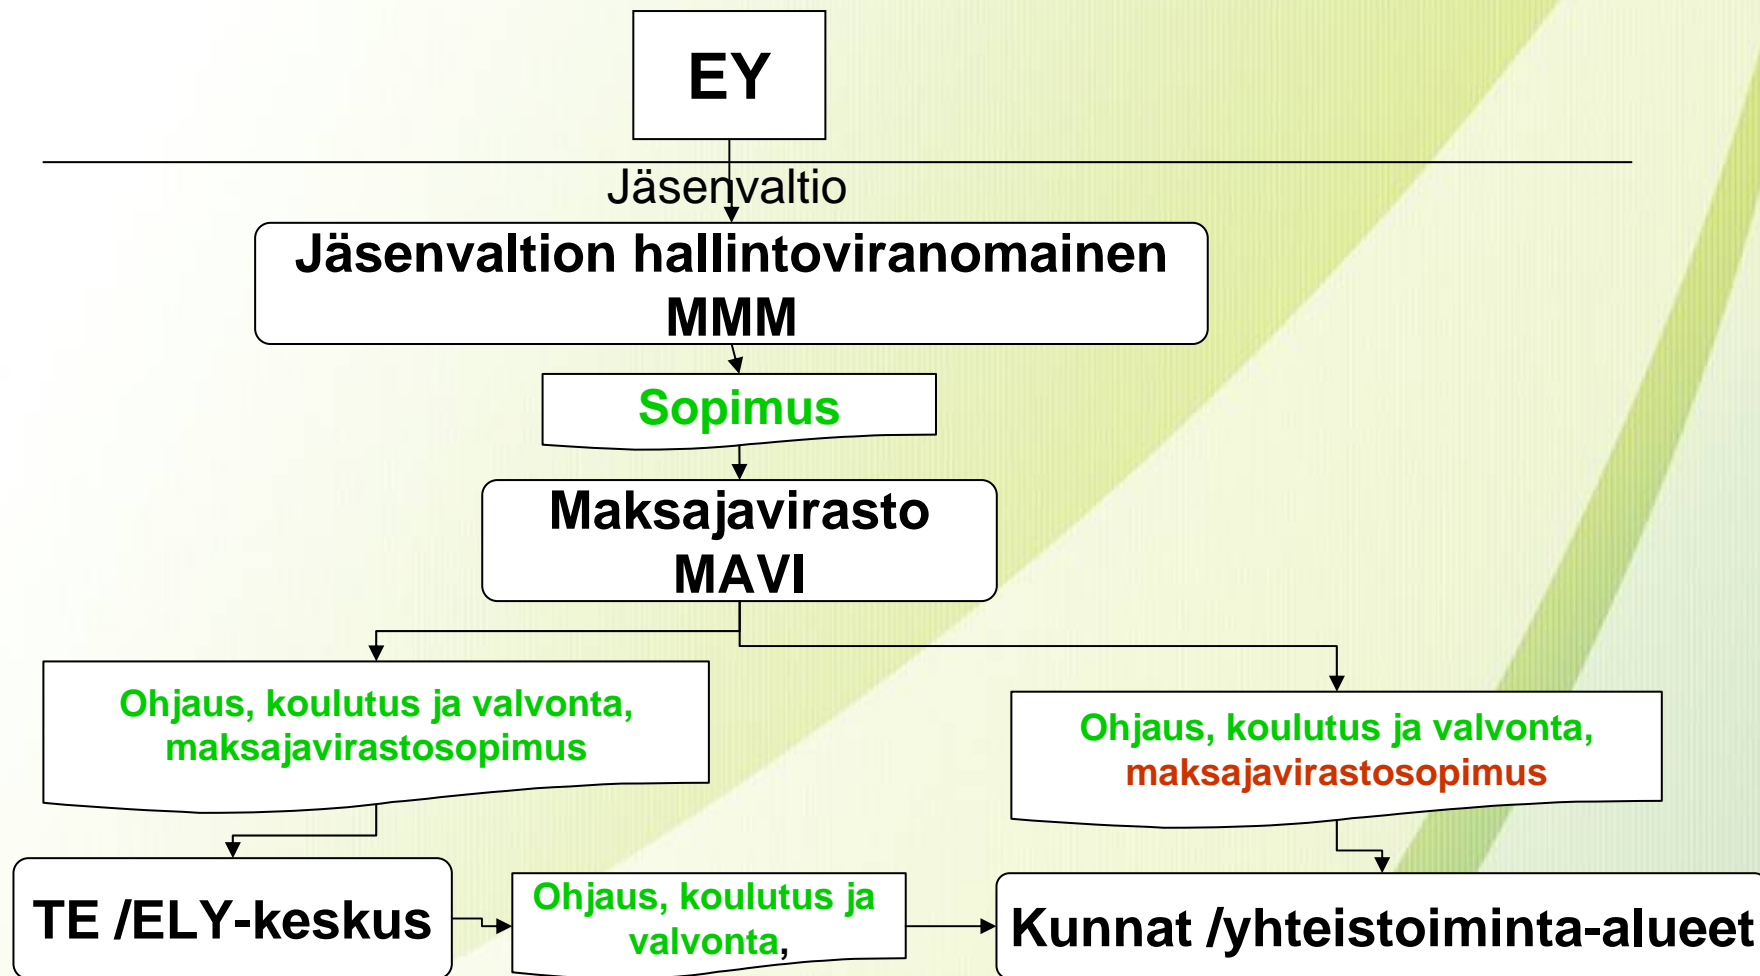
EY

Jäsenvaltio

Jäsenvaltion hallintoviranomainen MMM

Sopimus

Maksajavirasto MAVI

Ohjaus, koulutus ja valvonta, maksajavirastosopimus

Ohjaus, koulutus ja valvonta, maksajavirastosopimus

TE /ELY-keskus

Ohjaus, koulutus ja valvonta,

Kunnat /yhteistoiminta-alueet